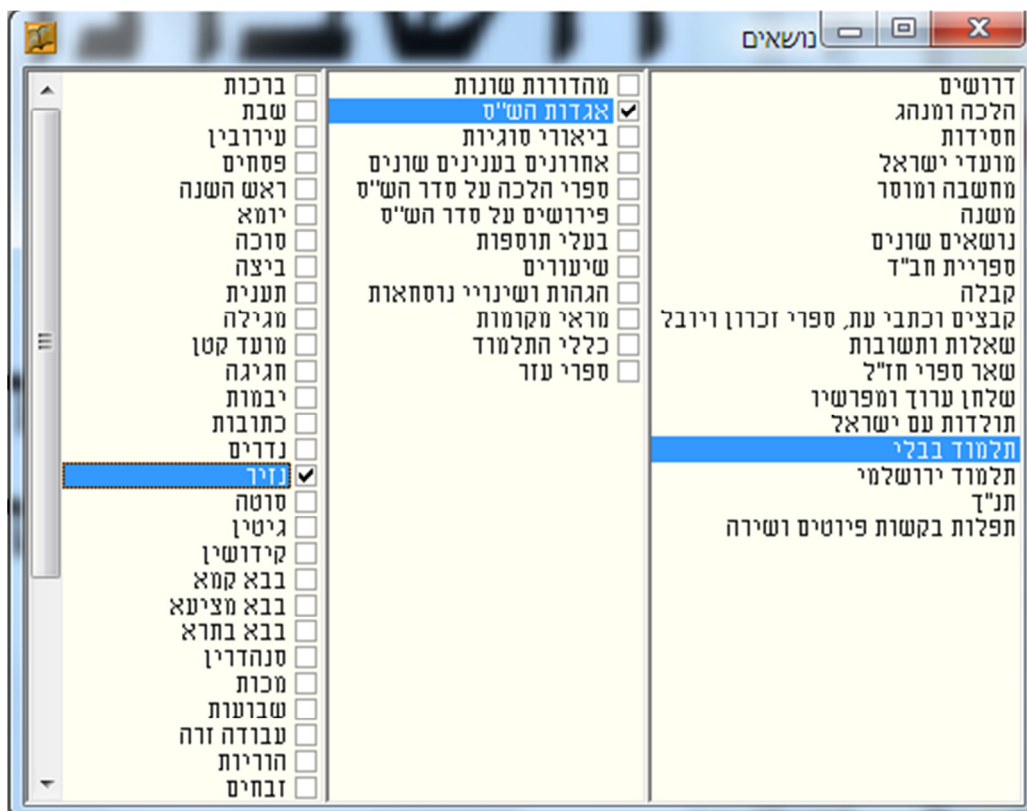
נושאים

דרושים
הלכה ומנהג
חסידות
מועדי ישראל
מחשבה ומוסר
משנה
נושאים שונים
ספריית חב"ד
קבלה
קבצים וכתבי עת, ספרי זכרון ויובל
שאלות ותשובות
שאר ספרי חז"ל
שלחן ערוך ומפרשיו
תולדות עם ישראל
תלמוד בבלי
תלמוד ירושלמי
תנ"ך
תפלות בקשות פיוטים ושירה

מהדורות שונות
אגדות הש"ס
ביאורי סוגיות
אחרונים בענינים שונים
ספרי הלכה על סדר הש"ס
פירושים על סדר הש"ס
בעלי תוספות
שיעורים
הגהות ושינויי נוסחאות
מראי מקומות
כללי התלמוד
ספרי עזר

ברכות
שבת
עירובין
פסחים
ראש השנה
יומא
סוכה
ביצה
תענית
מגילה
מועד קטן
חגיגה
יבמות
כתובות
נדרים
נזיר
סוטה
גיטין
קידושין
בבא קמא
בבא מציעא
בבא בתרא
סנהדרין
מכות
שבועות
עבודה זרה
הוריות
זבחים